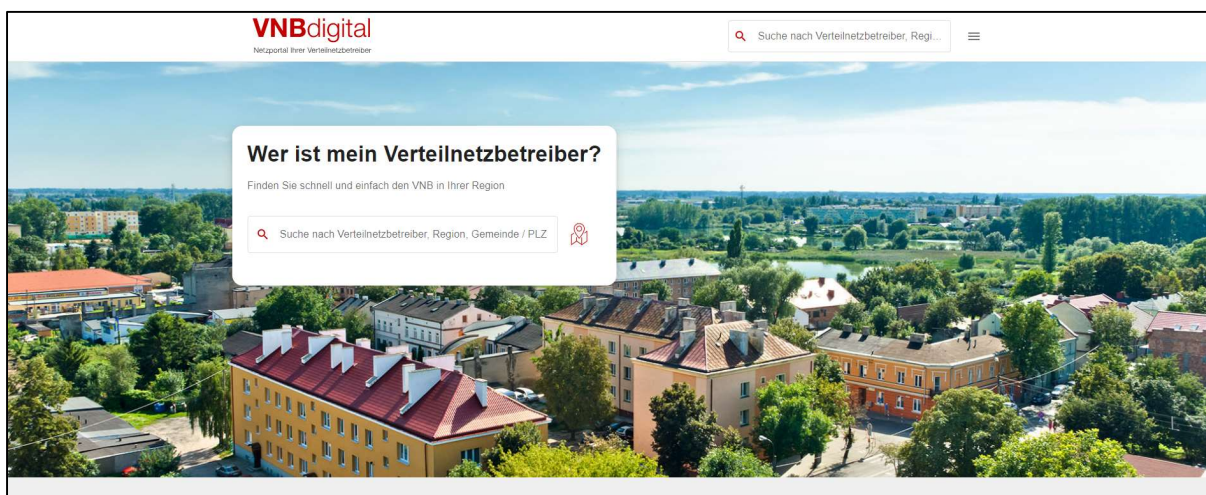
VNBdigital
Netzportal Ihrer Verteilnetzbetreiber

Suche nach Verteilnetzbetreiber, Regi...

Wer ist mein Verteilnetzbetreiber?

Finden Sie schnell und einfach den VNB in Ihrer Region

Suche nach Verteilnetzbetreiber, Region, Gemeinde / PLZ